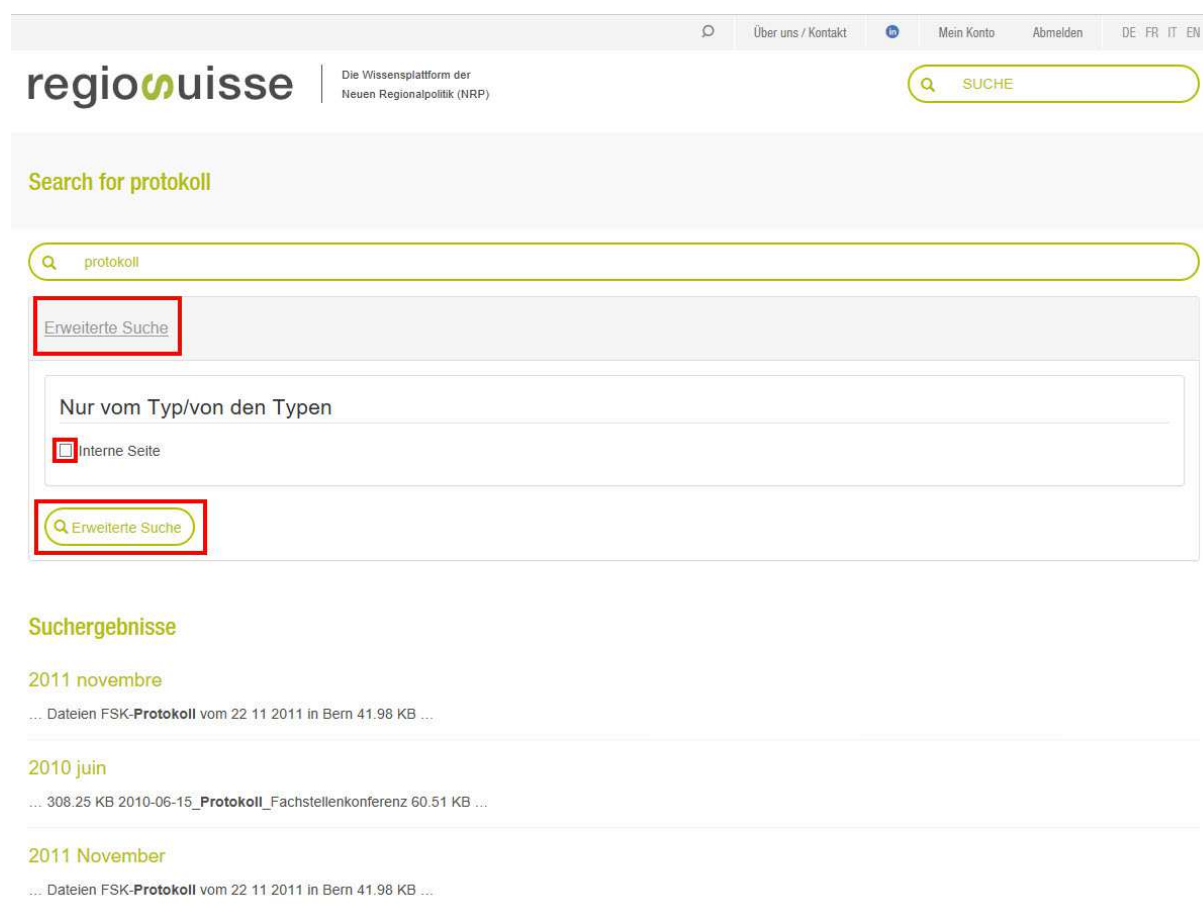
Über uns / Kontakt Mein Konto Abmelden DE FR IT EN

regiosuisse

Die Wissensplattform der Neuen Regionalpolitik (NRP)

SUCHE

Search for protokoll

protokoll

Erweiterte Suche

Nur vom Typ/von den Typen

Interne Seite

Erweiterte Suche

Suchergebnisse

2011 novembre

... Dateien FSK-**Protokoll** vom 22 11 2011 in Bern 41.98 KB ...

2010 juin

... 308.25 KB 2010-06-15_**Protokoll**_Fachstellenkonferenz 60.51 KB ...

2011 November

... Dateien FSK-**Protokoll** vom 22 11 2011 in Bern 41.98 KB ...